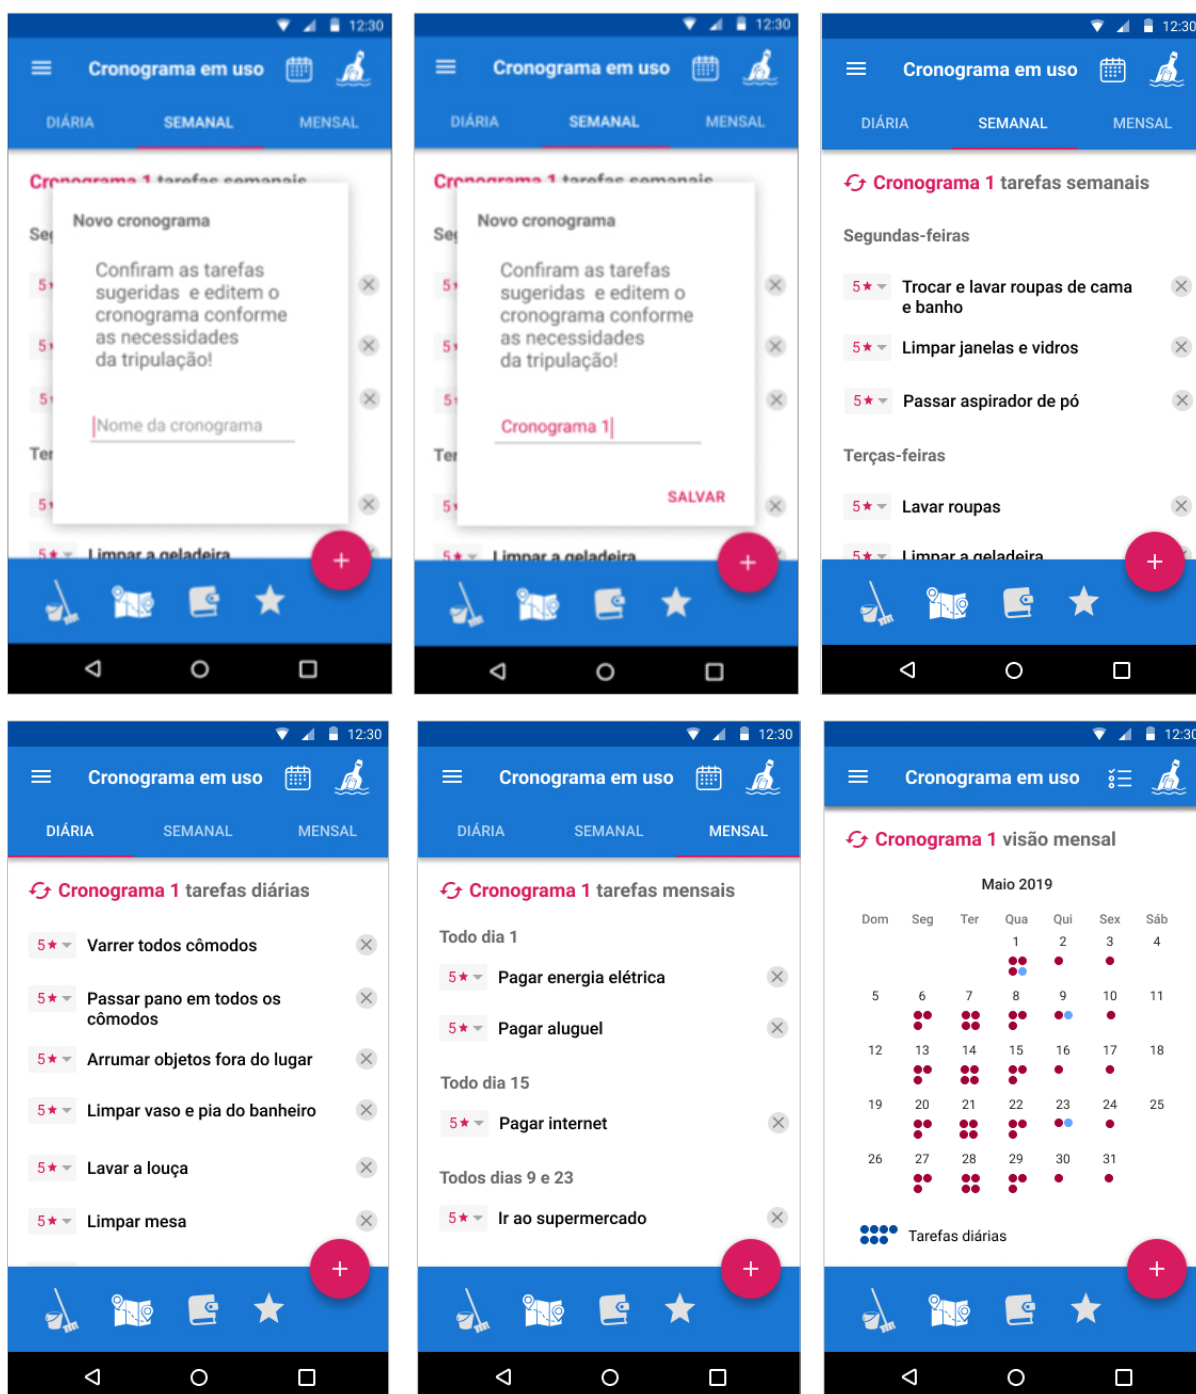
12:30

Cronograma em uso

DIÁRIA SEMANAL MENSAL

Cronograma 1 tarefas semanais

Seg

5

5

5

Ter

5

5★ Limpar a geladeira

Novo cronograma

Confiram as tarefas sugeridas e editem o cronograma conforme as necessidades da tripulação!

Nome da cronograma

+

12:30

Cronograma em uso

DIÁRIA SEMANAL MENSAL

Cronograma 1 tarefas semanais

Seg

5

5

5

Ter

5

5★ Limpar a geladeira

Novo cronograma

Confiram as tarefas sugeridas e editem o cronograma conforme as necessidades da tripulação!

Cronograma 1

SALVAR

+

12:30

Cronograma em uso

DIÁRIA SEMANAL MENSAL

Cronograma 1 tarefas semanais

Segundas-feiras

5★ Trocar e lavar roupas de cama e banho

5★ Limpar janelas e vidros

5★ Passar aspirador de pó

Terças-feiras

5★ Lavar roupas

5★ Limpar a geladeira

+

12:30

Cronograma em uso

DIÁRIA SEMANAL MENSAL

Cronograma 1 tarefas diárias

5★ Varrer todos cômodos

5★ Passar pano em todos os cômodos

5★ Arrumar objetos fora do lugar

5★ Limpar vaso e pia do banheiro

5★ Lavar a louça

5★ Limpar mesa

+

12:30

Cronograma em uso

DIÁRIA SEMANAL MENSAL

Cronograma 1 tarefas mensais

Todo dia 1

5★ Pagar energia elétrica

5★ Pagar aluguel

Todo dia 15

5★ Pagar internet

Todos dias 9 e 23

5★ Ir ao supermercado

+

12:30

Cronograma em uso

Cronograma 1 visão mensal

Maio 2019

| Dom | Seg | Ter | Qua | Qui | Sex | Sáb |
|---|---|---|---|---|---|---|
| | | | 1 | 2 | 3 | 4 |
| 5 | 6 | 7 | 8 | 9 | 10 | 11 |
| 12 | 13 | 14 | 15 | 16 | 17 | 18 |
| 19 | 20 | 21 | 22 | 23 | 24 | 25 |
| 26 | 27 | 28 | 29 | 30 | 31 | |

Tarefas diárias

+